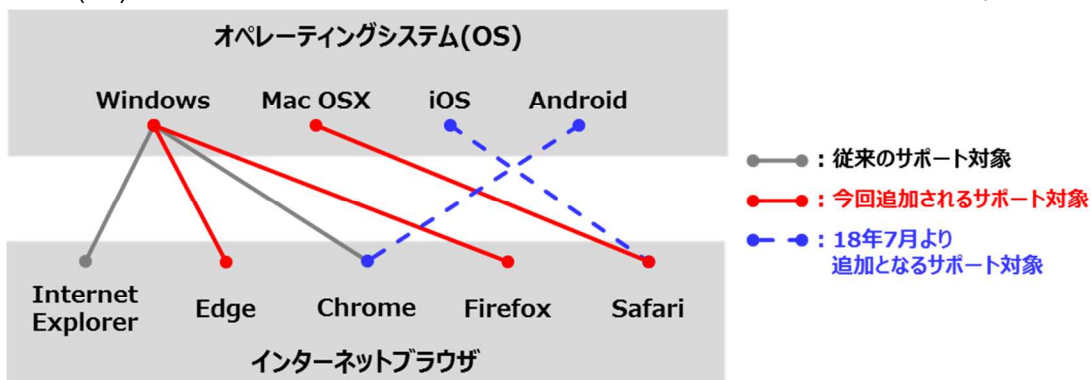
オペレーティングシステム(OS)

Windows Mac OSX iOS Android

：従来のサポート対象
：今回追加されるサポート対象
：18年7月より追加となるサポート対象

Internet Explorer Edge Chrome Firefox Safari

インターネットブラウザ